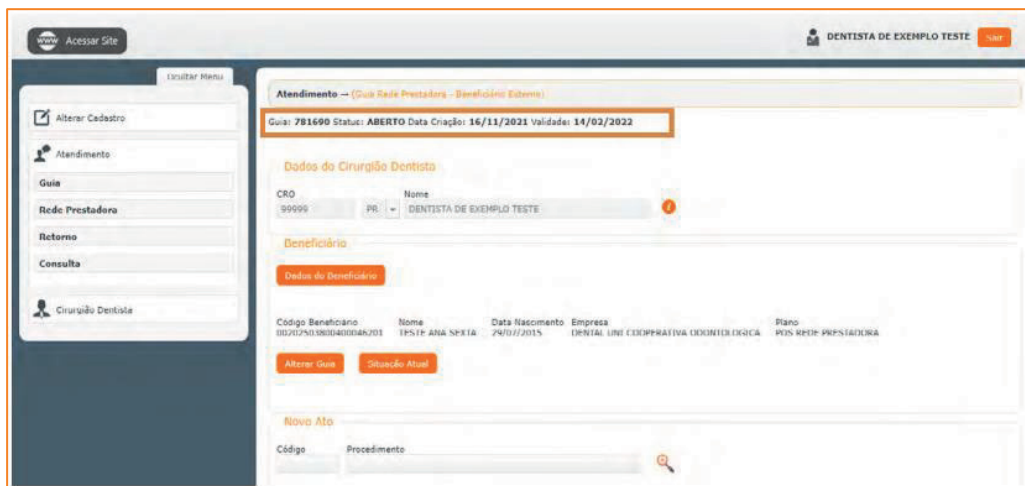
www Acessar Site

DENTISTA DE EXEMPLO TESTE Sair

Ocultar Menu

Alterar Cadastro

Atendimento

Guia

Rede Prestadora

Retorno

Consulta

Cirurgião Dentista

Atendimento → (Guia Rede Prestadora - Beneficiário Externo)

Guia: 781690 Status: ABERTO Data Criação: 16/11/2021 Validade: 14/02/2022

Dados do Cirurgião Dentista

CRO
99999 PR

Nome
DENTISTA DE EXEMPLO TESTE

Beneficiário

Dados do Beneficiário

| Código Beneficiário | Nome | Data Nascimento | Empresa | Plano |
|---|---|---|---|---|
| 00202503800400046201 | TESTE ANA SEXTA | 29/07/2015 | DENTAL UNI COOPERATIVA ODONTOLOGICA | POS REDE PRESTADORA |

Alterar Guia Situação Atual

Novo Ato

Código Procedimento